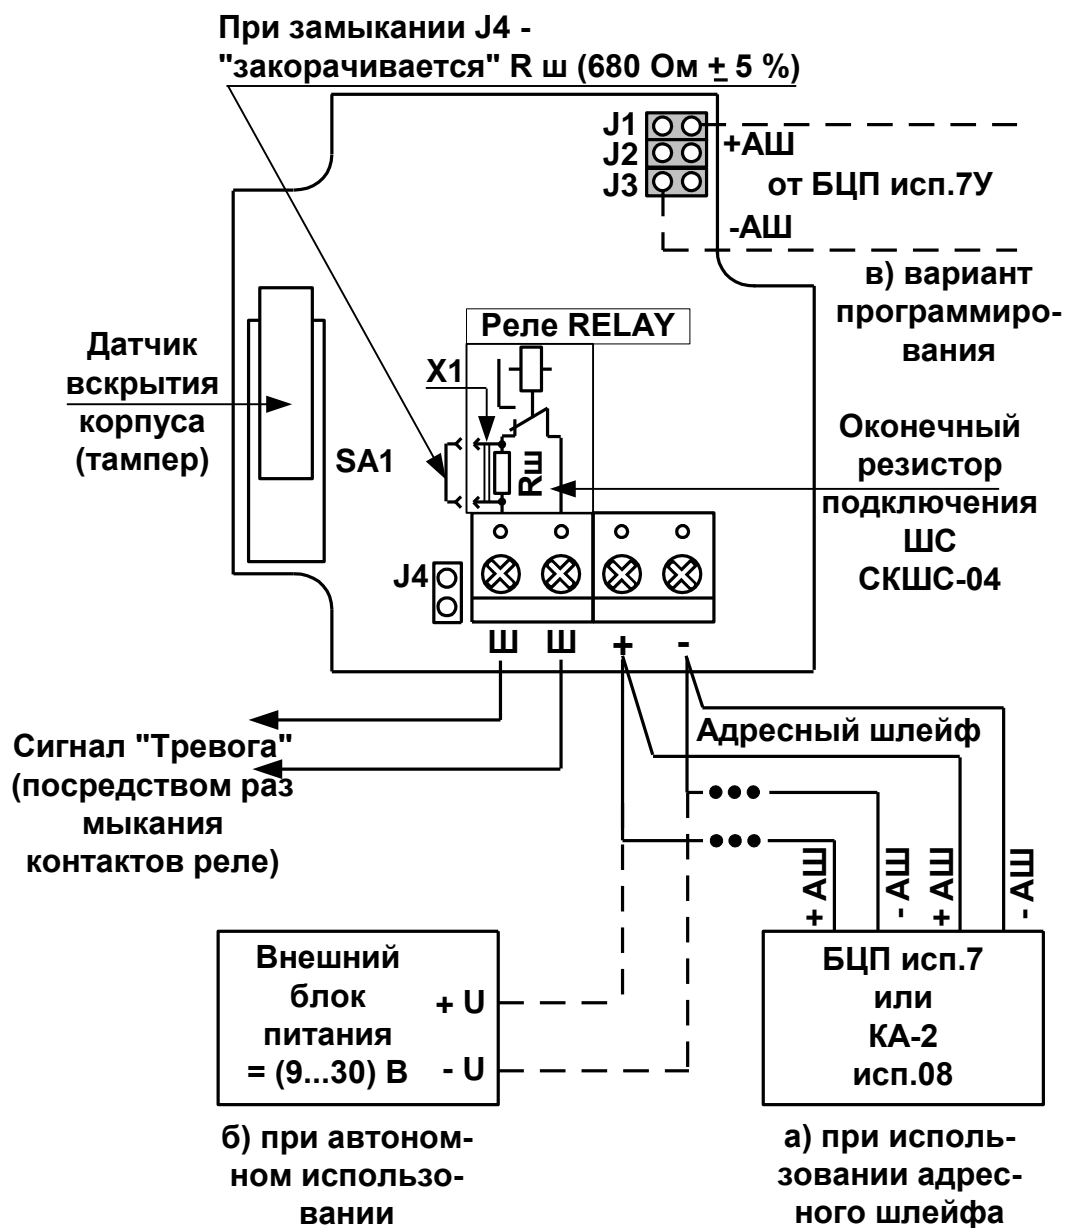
При замыкании J4 - "закорачивается" R ш (680 Ом ± 5 %)

J1
J2
J3
+АШ
от БЦП исп.7У
-АШ

в) вариант программирования

Реле RELAY

Датчик вскрытия корпуса (тампер)

X1

SA1

Rш

Оконечный резистор подключения ШС СКШС-04

J4

Ш Ш + -

Сигнал "Тревога" (посредством раз мыкания контактов реле)

Адресный шлейф

+ АШ
- АШ
+ АШ
- АШ

Внешний блок питания = (9...30) В

+ U
- U

БЦП исп.7 или КА-2 исп.08

б) при автономном использовании

а) при использовании адресного шлейфа